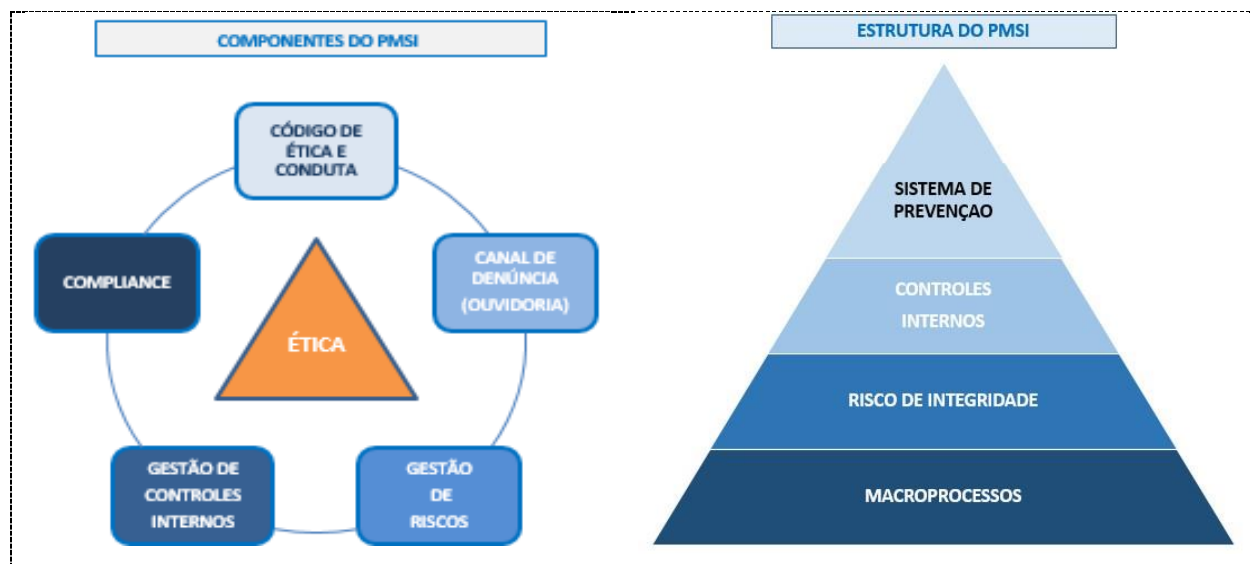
COMPONENTES DO PMSI

CÓDIGO DE ÉTICA E CONDUTA

COMPLIANCE

ÉTICA

CANAL DE DENÚNCIA (OUVIDORIA)

GESTÃO DE CONTROLES INTERNOS

GESTÃO DE RISCOS

ESTRUTURA DO PMSI

SISTEMA DE PREVENÇAO

CONTROLES INTERNOS

RISCO DE INTEGRIDADE

MACROPROCESSOS